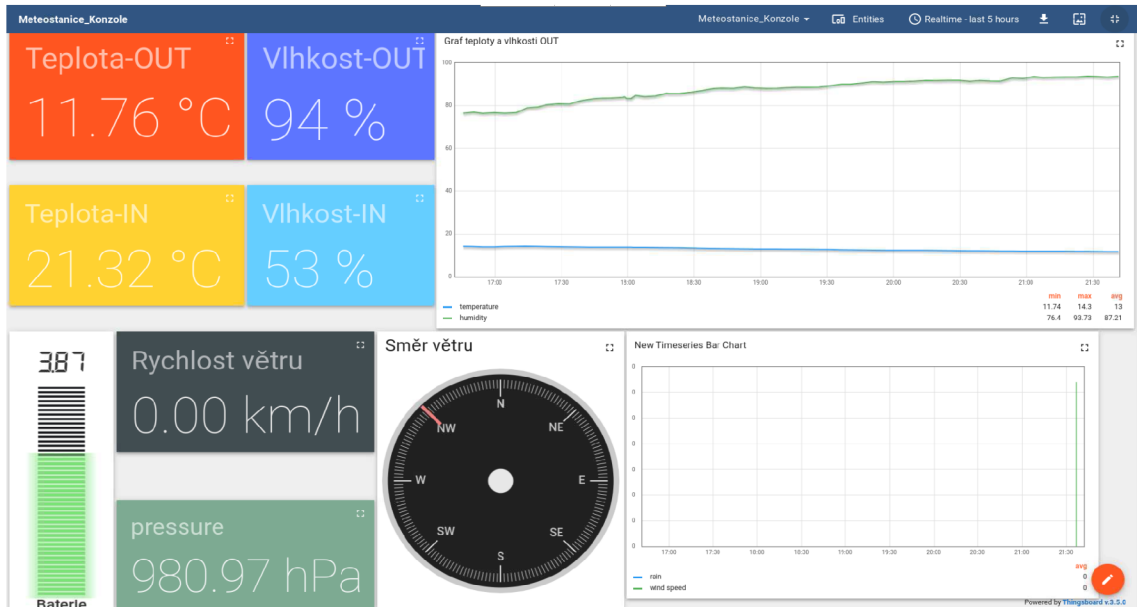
Meteostanice_Konzole

Meteostanice_Konzole ▾ Entities Realtime - last 5 hours

Teplota-OUT
11.76 °C

Vlhkost-OUT
94 %

Graf teploty a vlhkosti OUT

100
80
60
40
20
0
17:00 17:30 18:00 18:30 19:00 19:30 20:00 20:30 21:00 21:30

| | min | max | avg |
|---|---|---|---|
| temperature | 11.74 | 14.3 | 13 |
| humidity | 76.4 | 93.73 | 87.21 |

Teplota-IN
21.32 °C

Vlhkost-IN
53 %

3.87
Baterie

Rychlost větru
0.00 km/h

pressure
980.97 hPa

Směr větru
N NE E SE S SW W NW

New Timeseries Bar Chart

0
0
0
0
0
0
0
0
0
0
17:00 17:30 18:00 18:30 19:00 19:30 20:00 20:30 21:00 21:30

| | avg |
|---|---|
| rain | 0 |
| wind speed | 0 |

Powered by Thingsboard v.3.5.0